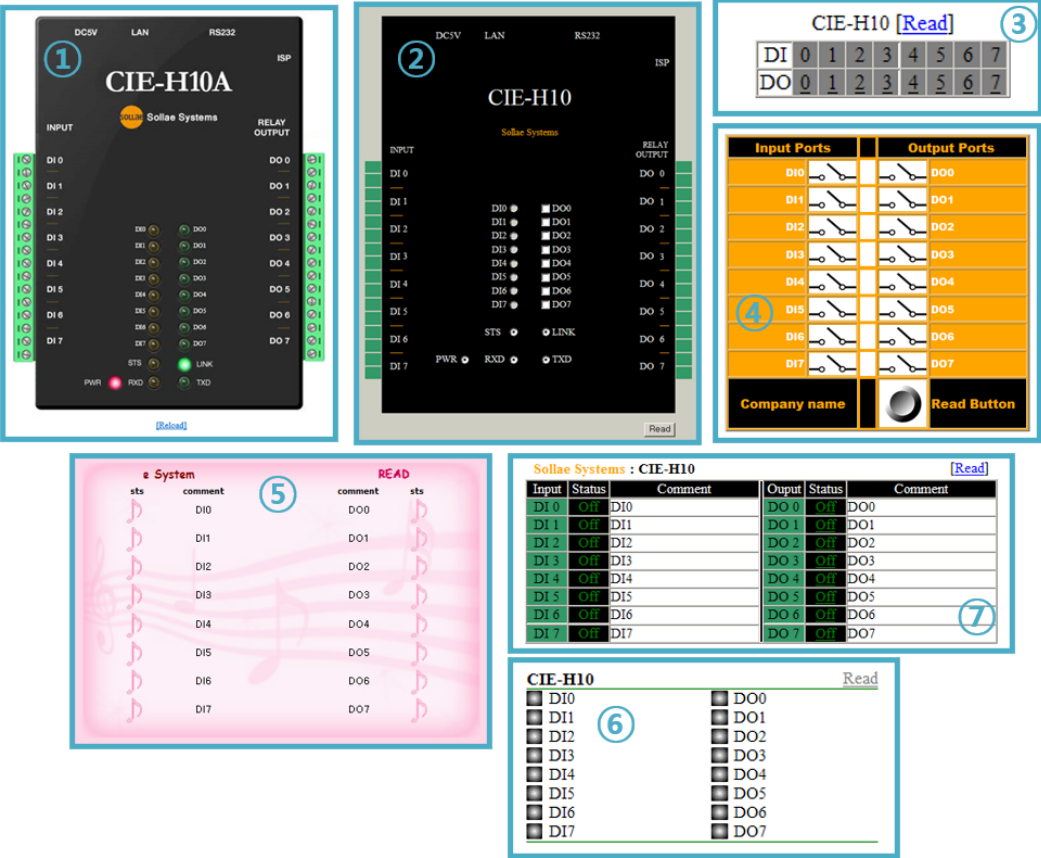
1

DC5V LAN RS232

ISP

CIE-H10A

SOLLAE Sollae Systems

INPUT

RELAY OUTPUT

DI 0 DI 1 DI 2 DI 3 DI 4 DI 5 DI 6 DI 7

DO 0 DO 1 DO 2 DO 3 DO 4 DO 5 DO 6 DO 7

DI0 DO0 DI1 DO1 DI2 DO2 DI3 DO3 DI4 DO4 DI5 DO5 DI6 DO6 DI7 DO7

STS LINK

PWR RXD TXD

[Reload]

2

DC5V LAN RS232

ISP

CIE-H10

Sollae Systems

INPUT

RELAY OUTPUT

DI 0 DI 1 DI 2 DI 3 DI 4 DI 5 DI 6 DI 7

DO 0 DO 1 DO 2 DO 3 DO 4 DO 5 DO 6 DO 7

DI0 DO0 DI1 DO1 DI2 DO2 DI3 DO3 DI4 DO4 DI5 DO5 DI6 DO6 DI7 DO7

STS LINK

PWR RXD TXD

Read

3

CIE-H10 [Read]

| DI | 0 | 1 | 2 | 3 | 4 | 5 | 6 | 7 |
|---|---|---|---|---|---|---|---|---|
| DO | 0 | 1 | 2 | 3 | 4 | 5 | 6 | 7 |

4

| Input Ports | | | Output Ports |
|---|---|---|---|
| DI0 | | | DO0 |
| DI1 | | | DO1 |
| DI2 | | | DO2 |
| DI3 | | | DO3 |
| DI4 | | | DO4 |
| DI5 | | | DO5 |
| DI6 | | | DO6 |
| DI7 | | | DO7 |
| Company name | | | Read Button |

5

e System READ

sts comment comment sts

DI0 DO0
DI1 DO1
DI2 DO2
DI3 DO3
DI4 DO4
DI5 DO5
DI6 DO6
DI7 DO7

Sollae Systems : CIE-H10 [Read]

| Input | Status | Comment |
|---|---|---|
| DI 0 | Off | DI0 |
| DI 1 | Off | DI1 |
| DI 2 | Off | DI2 |
| DI 3 | Off | DI3 |
| DI 4 | Off | DI4 |
| DI 5 | Off | DI5 |
| DI 6 | Off | DI6 |
| DI 7 | Off | DI7 |

| Ouput | Status | Comment |
|---|---|---|
| DO 0 | Off | DO0 |
| DO 1 | Off | DO1 |
| DO 2 | Off | DO2 |
| DO 3 | Off | DO3 |
| DO 4 | Off | DO4 |
| DO 5 | Off | DO5 |
| DO 6 | Off | DO6 |
| DO 7 | Off | DO7 |

7

CIE-H10 Read

6

DI0 DI1 DI2 DI3 DI4 DI5 DI6 DI7

DO0 DO1 DO2 DO3 DO4 DO5 DO6 DO7